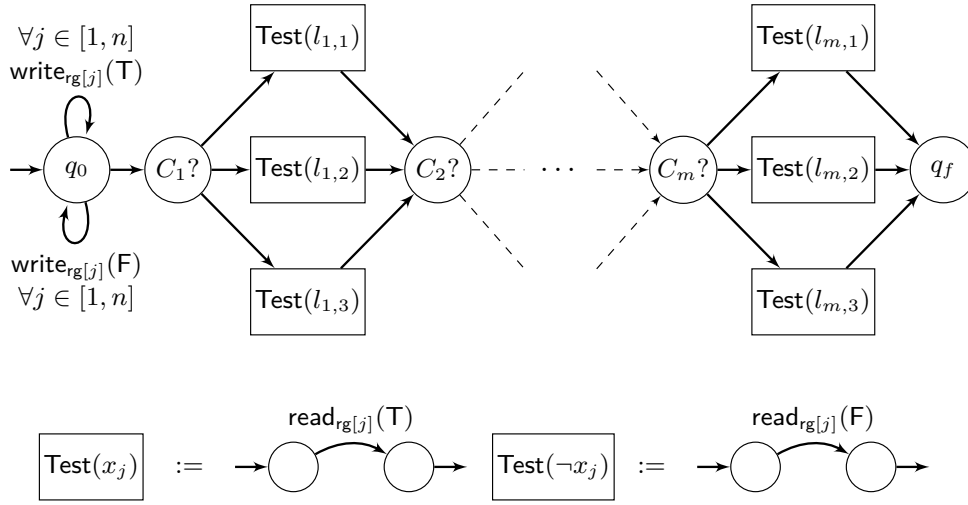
$\forall j \in [1,n]$
$\mathsf{write}_{\mathsf{rg}[j]}(\mathsf{T})$

$q_0$ $C_1?$ $\mathsf{Test}(l_{1,1})$ $\mathsf{Test}(l_{1,2})$ $\mathsf{Test}(l_{1,3})$ $C_2?$ $\cdots$ $C_m?$ $\mathsf{Test}(l_{m,1})$ $\mathsf{Test}(l_{m,2})$ $\mathsf{Test}(l_{m,3})$ $q_f$

$\mathsf{write}_{\mathsf{rg}[j]}(\mathsf{F})$
$\forall j \in [1,n]$

$\mathsf{read}_{\mathsf{rg}[j]}(\mathsf{T})$
$\mathsf{Test}(x_j)$ $:=$

$\mathsf{read}_{\mathsf{rg}[j]}(\mathsf{F})$
$\mathsf{Test}(\neg x_j)$ $:=$